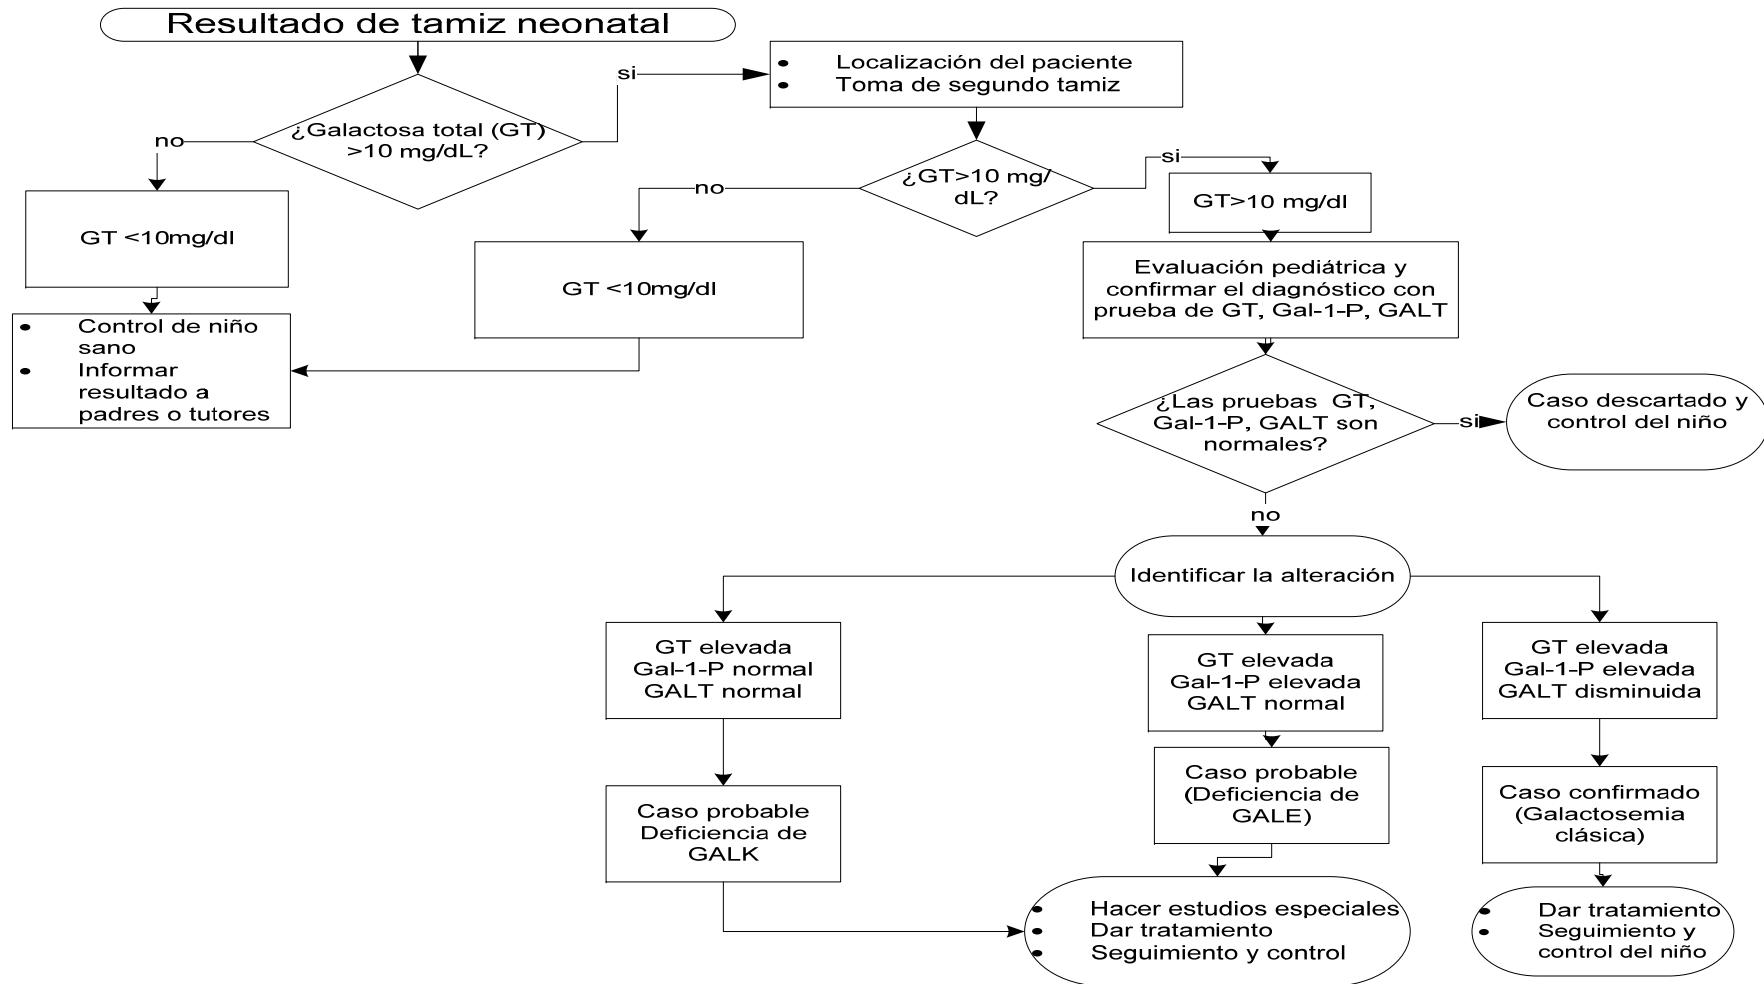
Resultado de tamiz neonatal

¿Galactosa total (GT) >10 mg/dL?

si

- Localización del paciente
- Toma de segundo tamiz

no

GT <10mg/dl

- Control de niño sano
- Informar resultado a padres o tutores

¿GT>10 mg/ dL?

no

GT <10mg/dl

si

GT>10 mg/dl

Evaluación pediátrica y confirmar el diagnóstico con prueba de GT, Gal-1-P, GALT

¿Las pruebas GT, Gal-1-P, GALT son normales?

si

Caso descartado y control del niño

no

Identificar la alteración

GT elevada
Gal-1-P normal
GALT normal

Caso probable
Deficiencia de GALK

GT elevada
Gal-1-P elevada
GALT normal

Caso probable (Deficiencia de GALE)

GT elevada
Gal-1-P elevada
GALT disminuida

Caso confirmado (Galactosemia clásica)

- Hacer estudios especiales
- Dar tratamiento
- Seguimiento y control

- Dar tratamiento
- Seguimiento y control del niño